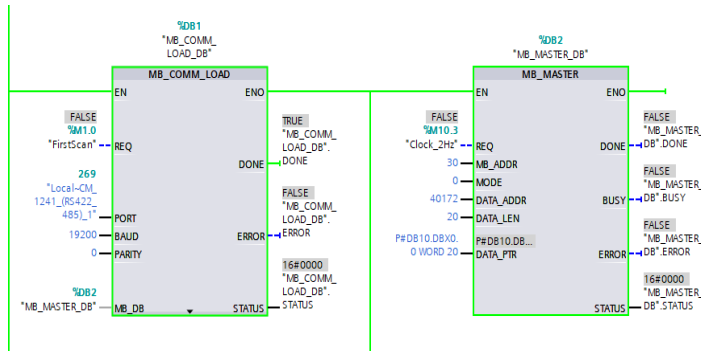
%DB1
"MB_COMM_LOAD_DB"

MB_COMM_LOAD

EN
ENO

FALSE
%M1.0
"FirstScan"
REQ

TRUE
"MB_COMM_LOAD_DB".DONE
DONE

269
"Local~CM_1241_(RS422_485)_1"
PORT

19200
BAUD

FALSE
"MB_COMM_LOAD_DB".ERROR
ERROR

0
PARITY

16#0000
"MB_COMM_LOAD_DB".STATUS

%DB2
"MB_MASTER_DB"
MB_DB
STATUS

%DB2
"MB_MASTER_DB"

MB_MASTER

EN
ENO

FALSE
%M10.3
"Clock_2Hz"
REQ

FALSE
"MB_MASTER_DB".DONE
DONE

30
MB_ADDR

0
MODE

FALSE
"MB_MASTER_DB".BUSY
BUSY

40172
DATA_ADDR

20
DATA_LEN

FALSE
"MB_MASTER_DB".ERROR

P#DB10.DBX0.0 WORD 20
P#DB10.DB...
DATA_PTR
ERROR

16#0000
"MB_MASTER_DB".STATUS
STATUS